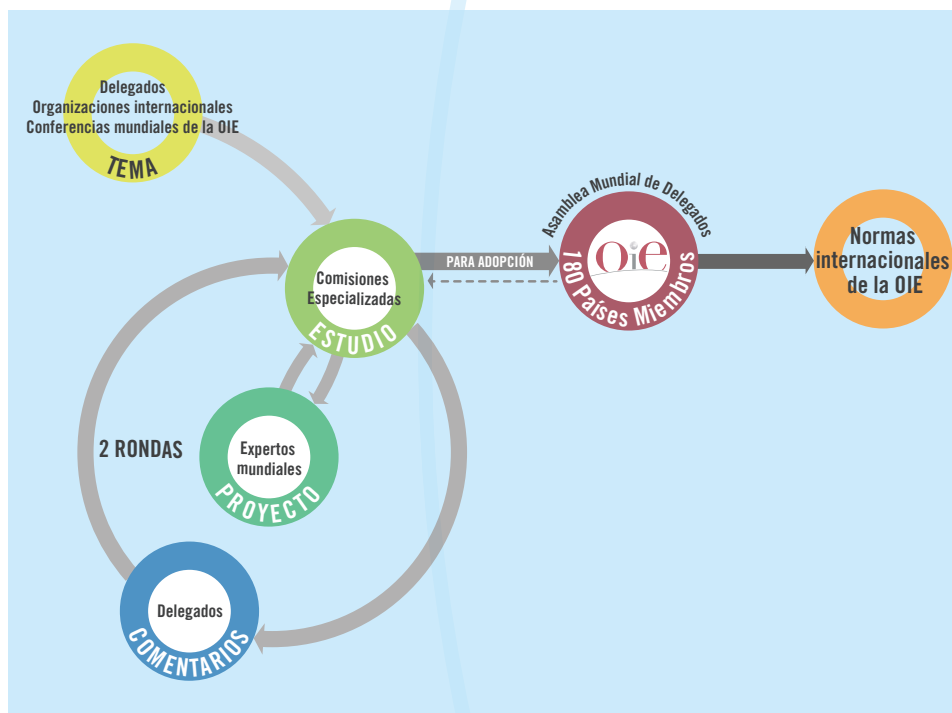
Delegados
Organizaciones internacionales
Conferencias mundiales de la OIE
TEMA

Comisiones Especializadas
ESTUDIO

PARA ADOPCIÓN

Asamblea Mundial de Delegados
OIE
180 Países Miembros

Normas internacionales de la OIE

2 RONDAS

Expertos mundiales
PROYECTO

Delegados
COMENTARIOS